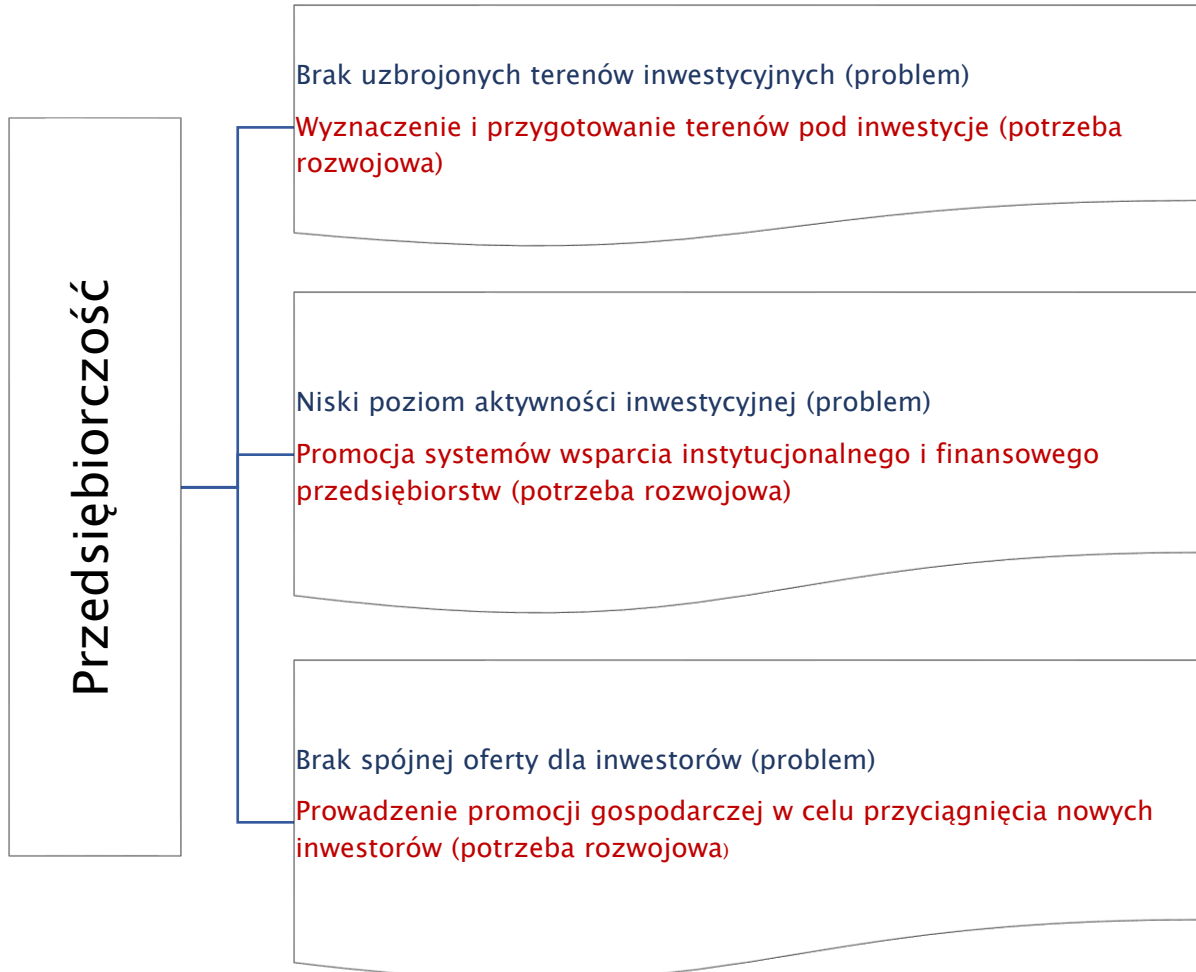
Przedsiębiorczość

Brak uzbrojonych terenów inwestycyjnych (problem)

Wyznaczenie i przygotowanie terenów pod inwestycje (potrzeba rozwojowa)

Niski poziom aktywności inwestycyjnej (problem)

Promocja systemów wsparcia instytucjonalnego i finansowego przedsiębiorstw (potrzeba rozwojowa)

Brak spójnej oferty dla inwestorów (problem)

Prowadzenie promocji gospodarczej w celu przyciągnięcia nowych inwestorów (potrzeba rozwojowa)